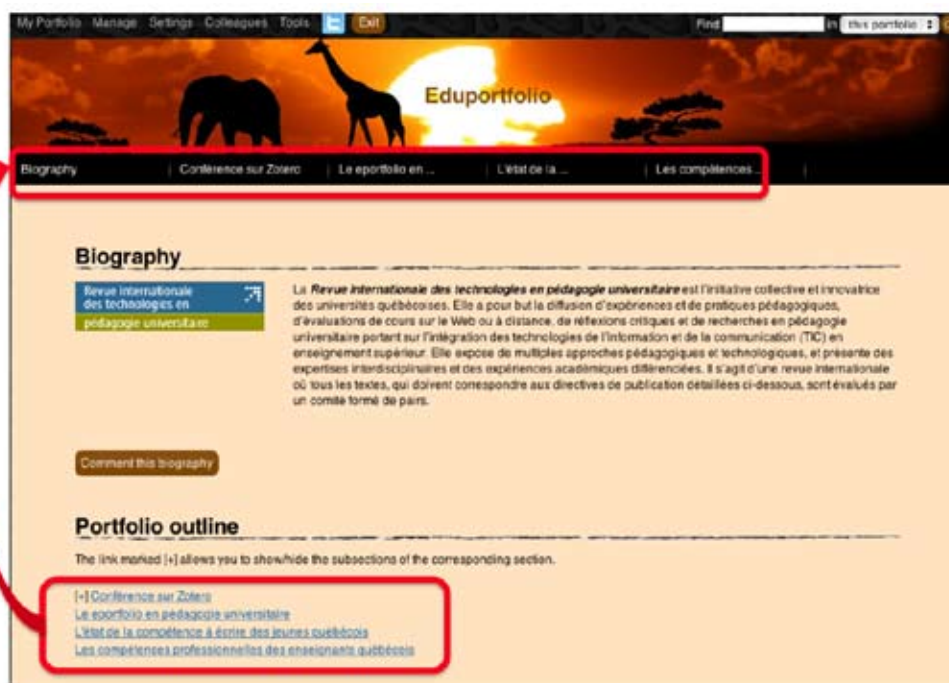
My Portfolio Manage Settings Colleagues Tools Exit

Find in this portfolio

Eduportfolio

Biography | Conférence sur Zotero | Le eportfolio en ... | L'état de la ... | Les compétences...

Biography

Revue internationale des technologies en pédagogie universitaire

La Revue internationale des technologies en pédagogie universitaire est l'initiative collective et innovatrice des universités québécoises. Elle a pour but la diffusion d'expériences et de pratiques pédagogiques, d'évaluations de cours sur le Web ou à distance, de réflexions critiques et de recherches en pédagogie universitaire portant sur l'intégration des technologies de l'information et de la communication (TIC) en enseignement supérieur. Elle expose de multiples approches pédagogiques et technologiques, et présente des expertises interdisciplinaires et des expériences académiques différenciées. Il s'agit d'une revue internationale où tous les textes, qui doivent correspondre aux directives de publication détaillées ci-dessous, sont évalués par un comité formé de pairs.

Comment this biography

Portfolio outline

The link marked [+] allows you to show/hide the subsections of the corresponding section.

[+] Conférence sur Zotero
Le eportfolio en pédagogie universitaire
L'état de la compétence à écrire des jeunes québécois
Les compétences professionnelles des enseignants québécois